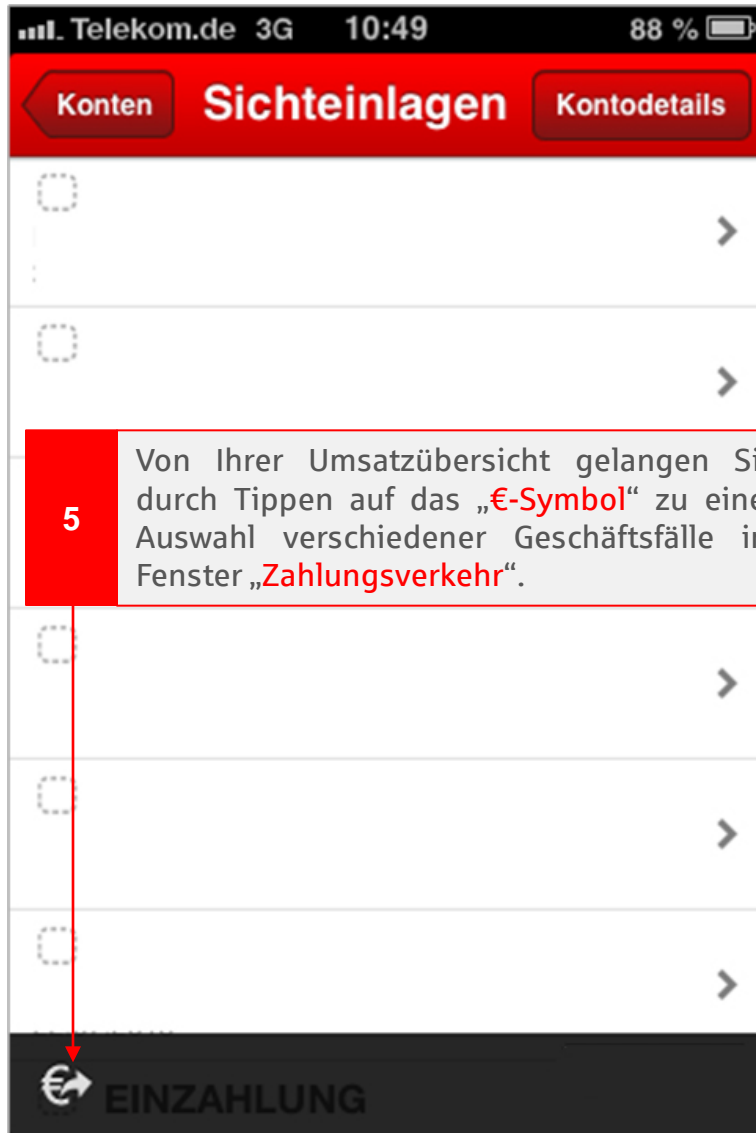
Telekom.de 3G 10:49 88 %

Konten Sichteinlagen Kontodetails

5

Von Ihrer Umsatzübersicht gelangen Si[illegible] durch Tippen auf das „€-Symbol“ zu eine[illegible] Auswahl verschiedener Geschäftsfälle i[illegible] Fenster „Zahlungsverkehr“.

EINZAHLUNG